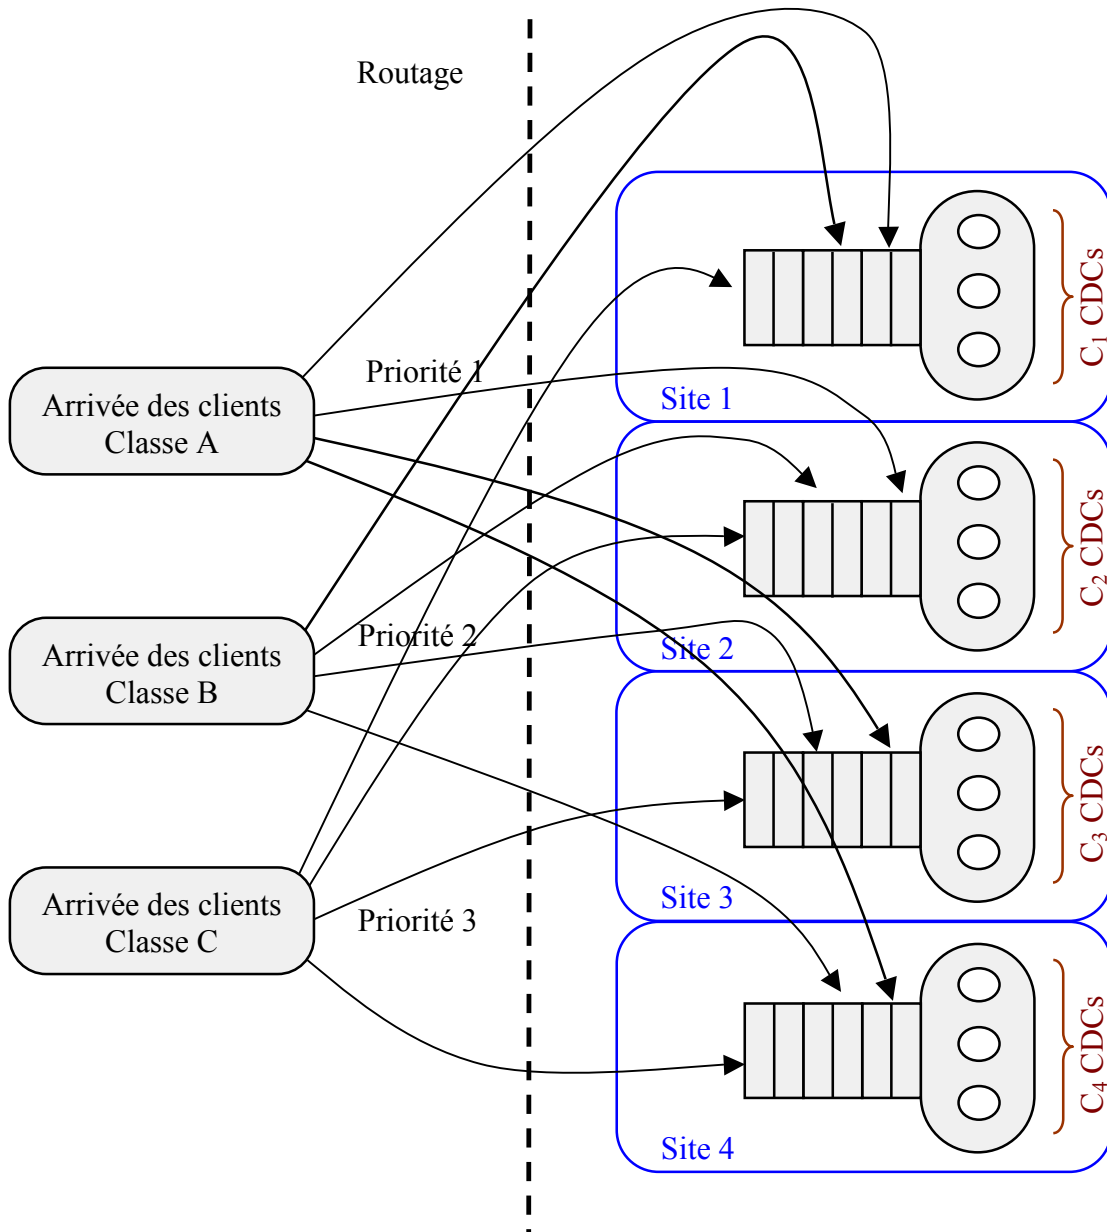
Routage

Priorité 1

Arrivée des clients
Classe A

Priorité 2

Arrivée des clients
Classe B

Arrivée des clients
Classe C

Priorité 3

Site 1

$C_1$ CDCs

Site 2

$C_2$ CDCs

Site 3

$C_3$ CDCs

Site 4

$C_4$ CDCs